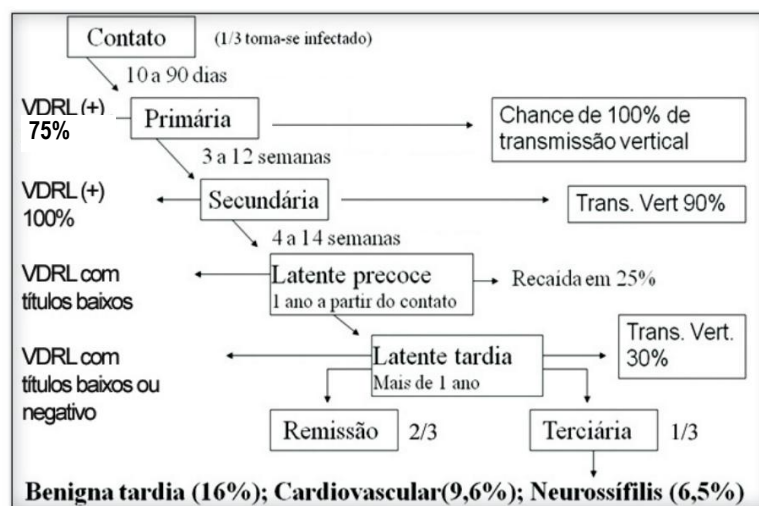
Contato (1/3 torna-se infectado)

10 a 90 dias

VDRL (+)
75%

Primária

Chance de 100% de transmissão vertical

3 a 12 semanas

VDRL (+)
100%

Secundária

Trans. Vert 90%

4 a 14 semanas

VDRL com títulos baixos

Latente precoce
1 ano a partir do contato

Recaida em 25%

VDRL com títulos baixos ou negativo

Latente tardia
Mais de 1 ano

Trans. Vert. 30%

Remissão 2/3

Terciária 1/3

Benigna tardia (16%); Cardiovascular(9,6%); Neurossífilis (6,5%)